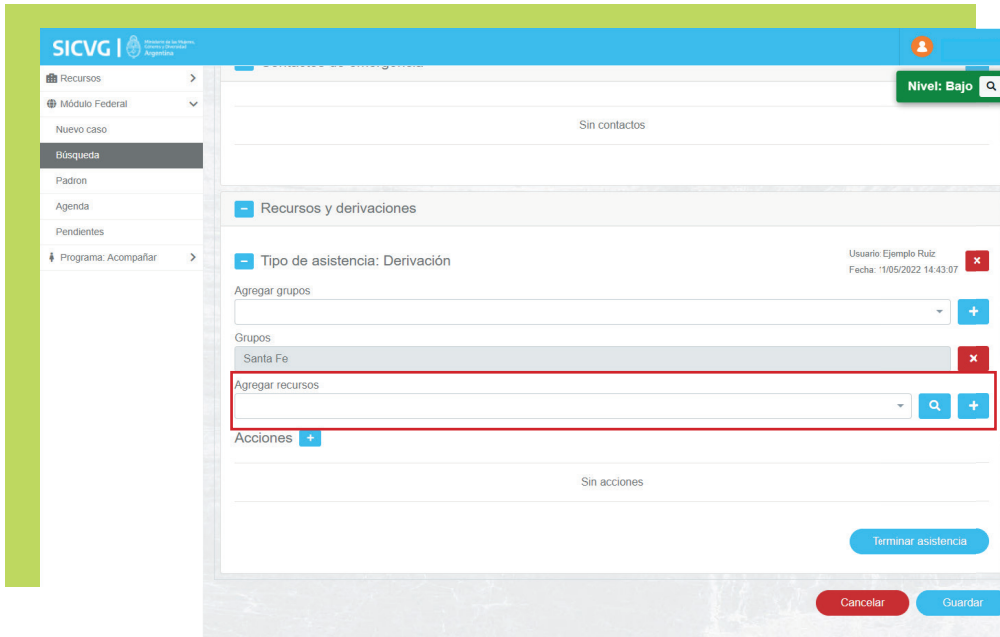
SICVG | Ministerio de las Mujeres, Géneros y Diversidad Argentina

Recursos
Módulo Federal
Nuevo caso
Búsqueda
Padron
Agenda
Pendientes
Programa: Acompañar

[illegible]

Nivel: Bajo

Sin contactos

Recursos y derivaciones

Tipo de asistencia: Derivación

Usuario: Ejemplo Ruiz
Fecha: '1/05/2022 14:43:07

Agregar grupos

Grupos

Santa Fe

Agregar recursos

Acciones

Sin acciones

Terminar asistencia

Cancelar

Guardar